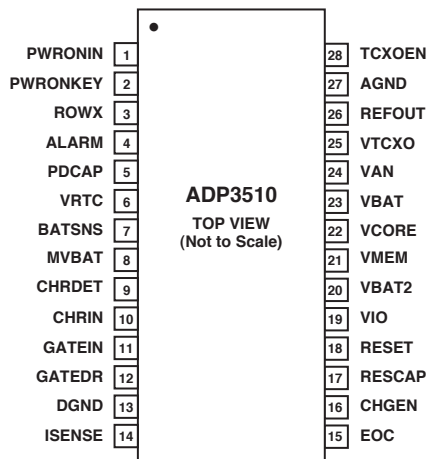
PWRONIN 1
PWRONKEY 2
ROWX 3
ALARM 4
PDCAP 5
VRTC 6
BATSNS 7
MVBAT 8
CHRDET 9
CHRIN 10
GATEIN 11
GATEDR 12
DGND 13
ISENSE 14

ADP3510
TOP VIEW
(Not to Scale)

28 TCXOEN
27 AGND
26 REFOUT
25 VTCXO
24 VAN
23 VBAT
22 VCORE
21 VMEM
20 VBAT2
19 VIO
18 RESET
17 RESCAP
16 CHGEN
15 EOC